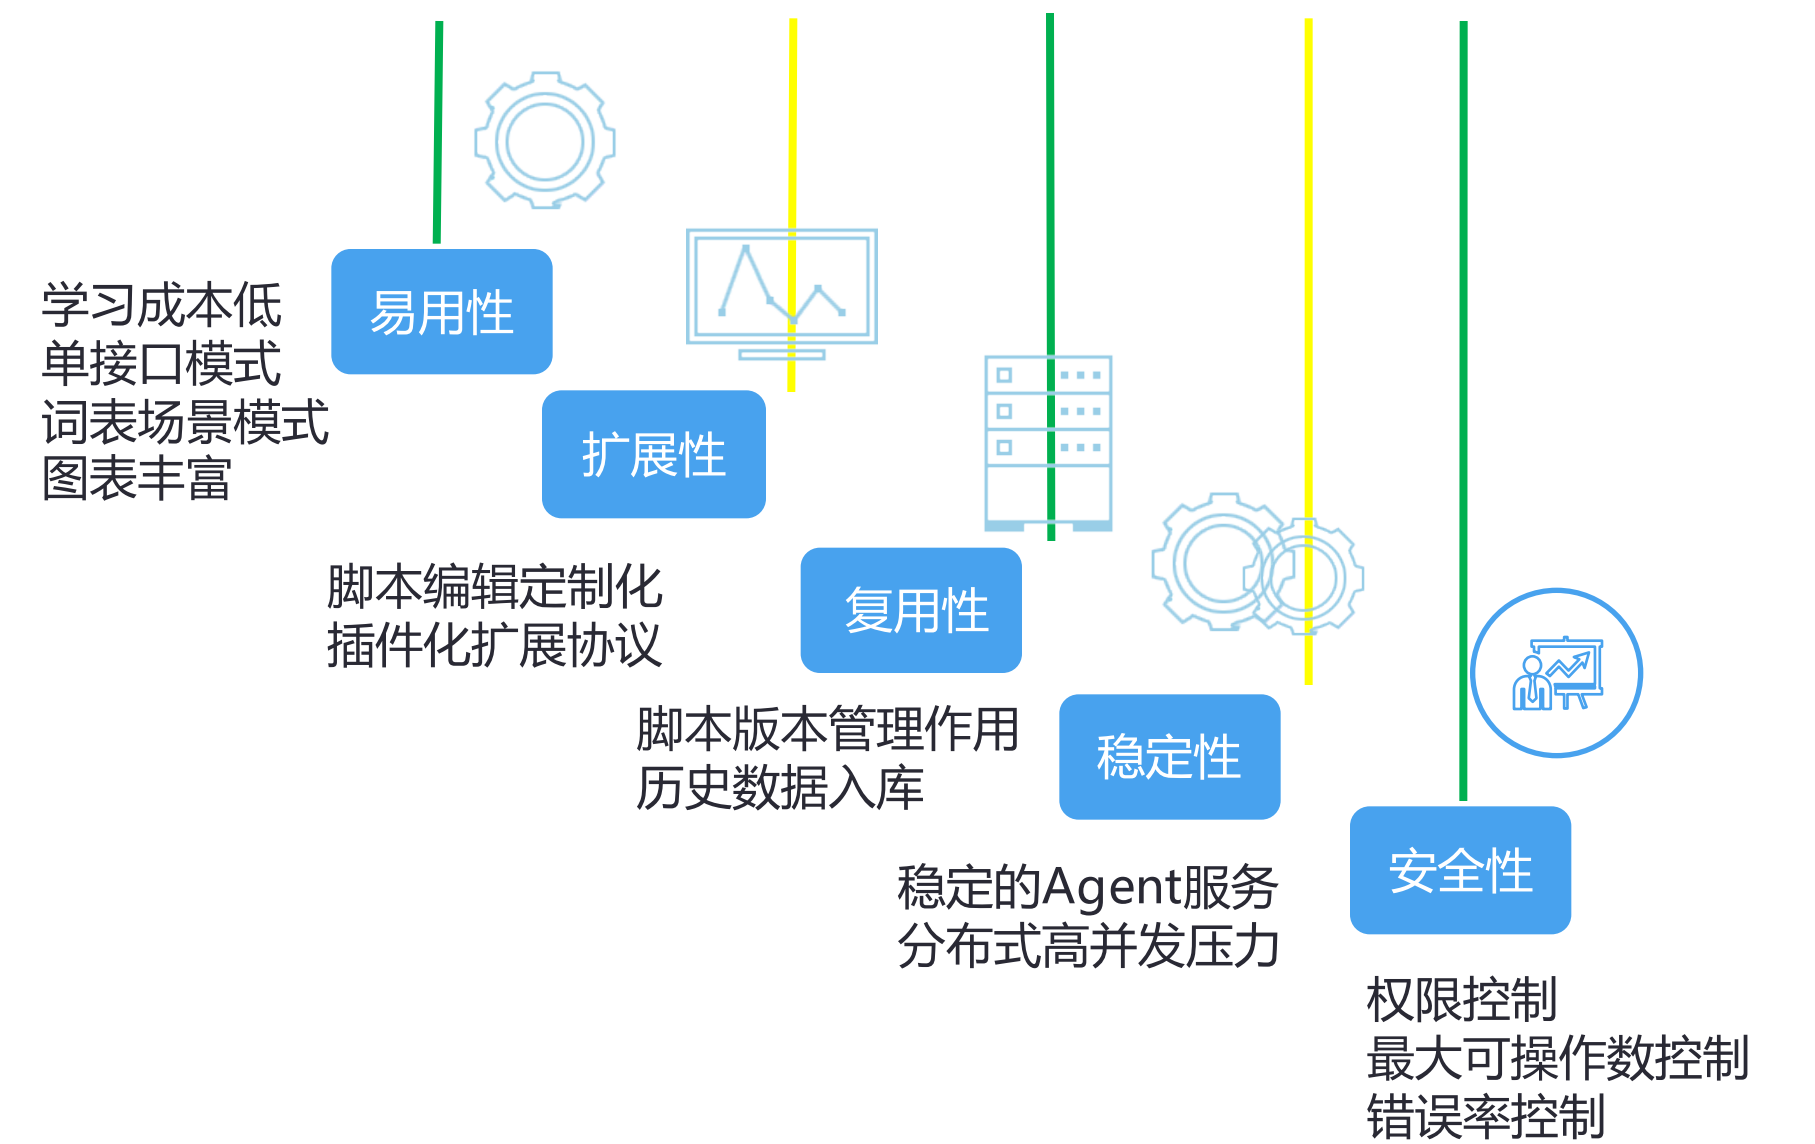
学习成本低
单接口模式
词表场景模式
图表丰富

易用性

扩展性

脚本编辑定制化
插件化扩展协议

复用性

脚本版本管理作用
历史数据入库

稳定性

稳定的Agent服务
分布式高并发压力

安全性

权限控制
最大可操作数控制
错误率控制